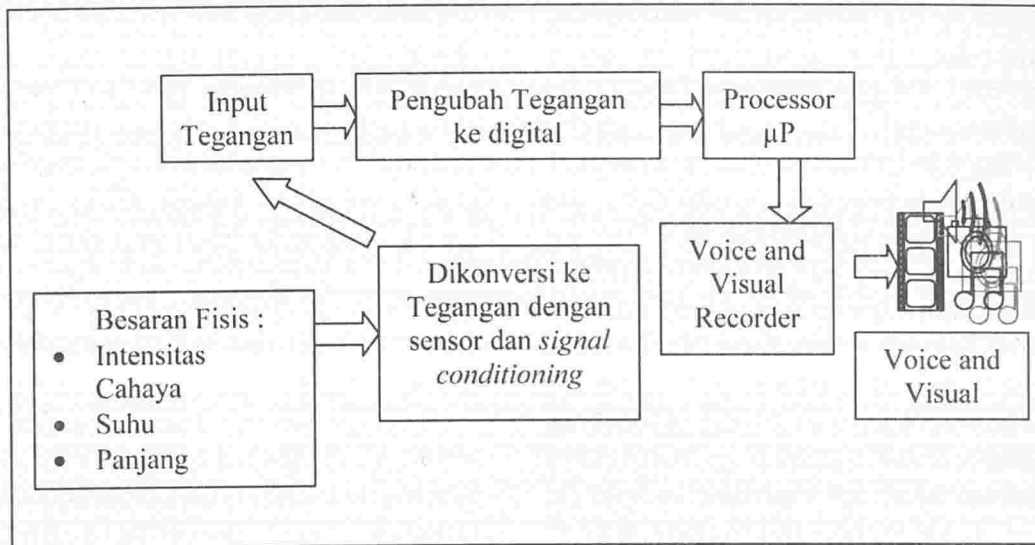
Input Tegangan

Pengubah Tegangan ke digital

Processor μP

Voice and Visual Recorder

Dikonversi ke Tegangan dengan sensor dan *signal conditioning*

Besaran Fisis :
- Intensitas Cahaya
- Suhu
- Panjang

Voice and Visual